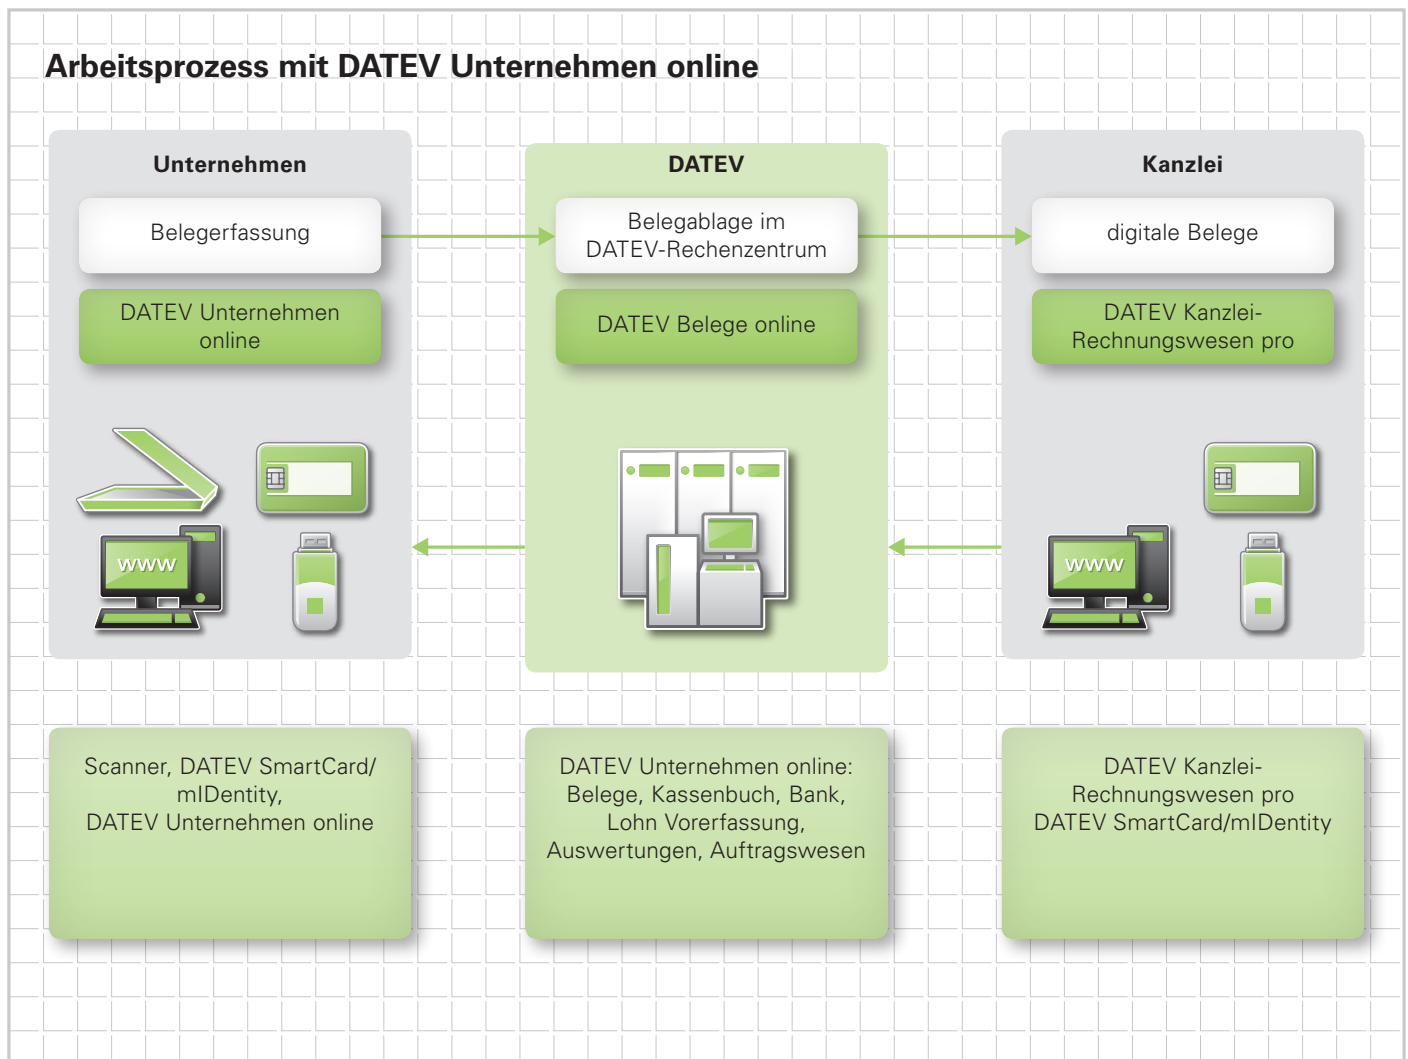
Arbeitsprozess mit DATEV Unternehmen online

Unternehmen

Belegerfassung

DATEV Unternehmen online

www

DATEV

Belegablage im DATEV-Rechenzentrum

DATEV Belege online

Kanzlei

digitale Belege

DATEV Kanzlei-Rechnungswesen pro

www

Scanner, DATEV SmartCard/ mIDentity, DATEV Unternehmen online

DATEV Unternehmen online: Belege, Kassenbuch, Bank, Lohn Vorerfassung, Auswertungen, Auftragswesen

DATEV Kanzlei-Rechnungswesen pro DATEV SmartCard/mIDentity